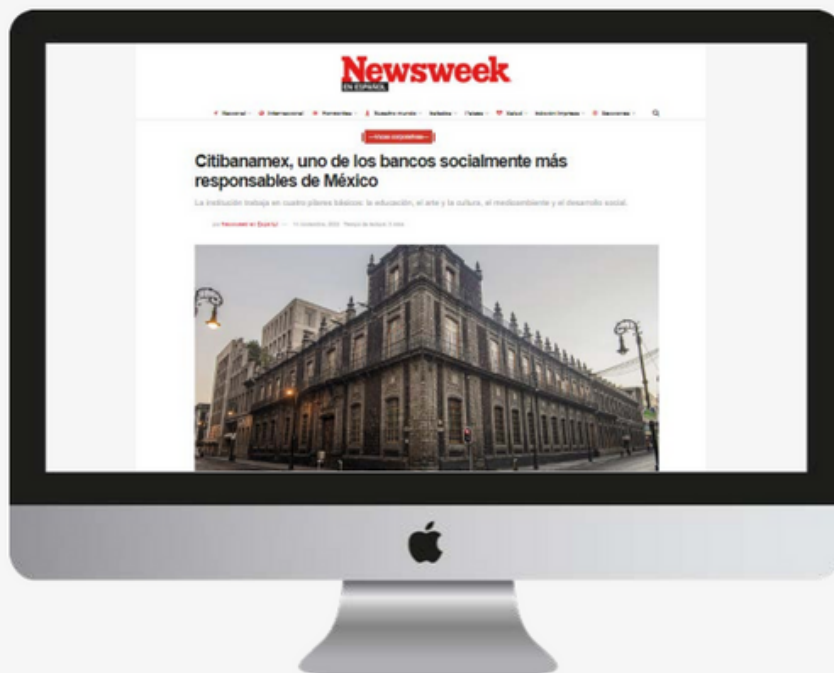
Newsweek
EN ESPAÑOL

Nacional · Internacional · Portavoces · Nuestro mundo · Reflexiones · Países · Salud · Edición impresa · Secciones

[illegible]

Citibanamex, uno de los bancos socialmente más responsables de México

La institución trabaja en cuatro pilares básicos: la educación, el arte y la cultura, el medioambiente y el desarrollo social.

por Newsweek en Español · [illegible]